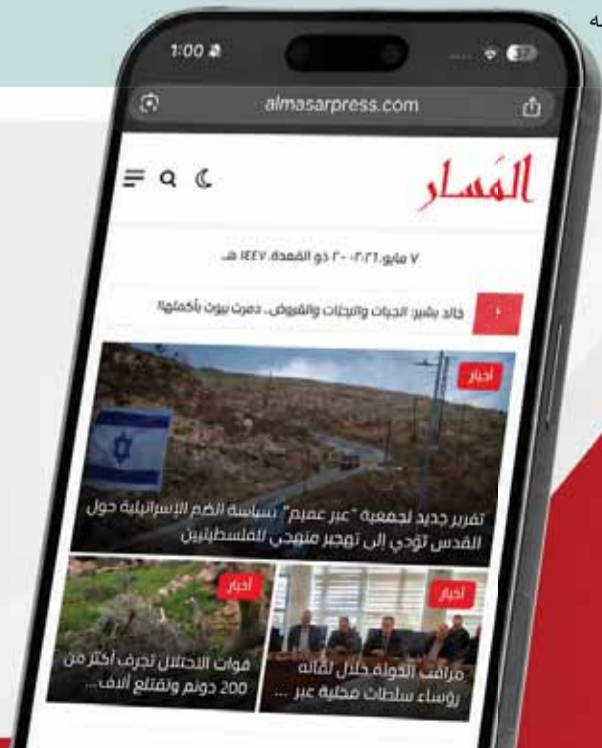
ـه

1:00

almasarpress.com

المَسار

٧ مايو ٢٠٢٦ - ٢٠ ذو القعدة ١٤٤٧ هـ

خالد بشير: الجبات والبجات والقروض.. دمرت بيوت بأكملها!

أخبار

تقرير جديد لجمعية "عير عميم": سياسة الضم الإسرائيلية حول القدس تؤدي إلى تهجير منهجي للفلسطينيين

أخبار

قوات الاحتلال تجرف أكثر من 200 دونم وتقتلع آلاف ...

أخبار

مراقب الدولة خلال لقائه رؤساء سلطات محلية عبر ...